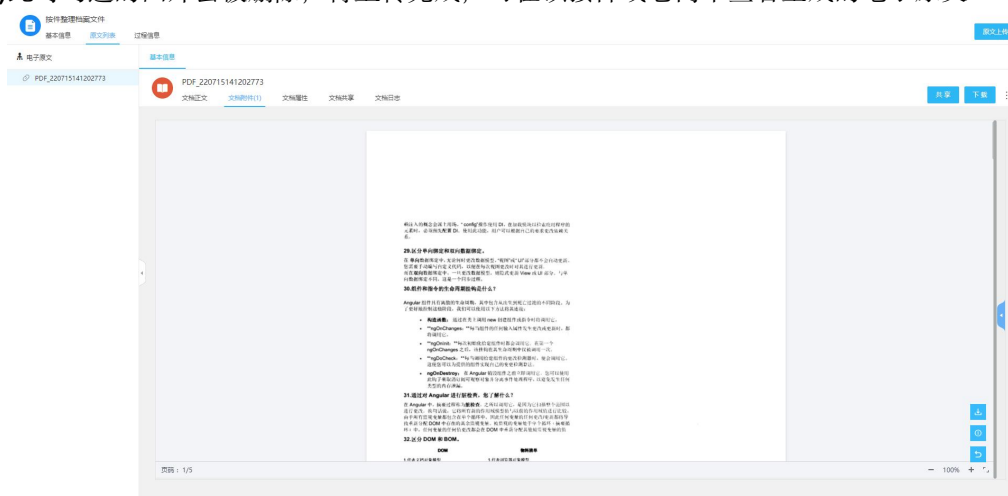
按件整理档案文件

基本信息 原文列表 过程信息

原文上传

电子原文

PDF_220715141202773

基本信息

PDF_220715141202773

文档正文 文档附件(1) 文档属性 文档共享 文档日志

共享 下载

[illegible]

29.区分单向绑定和双向数据绑定。

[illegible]

30.组件和指令的生命周期挂钩是什么？

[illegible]

31.通过对 Angular 进行脏检查，您了解什么？

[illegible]

32.区分 DOM 和 BOM。

DOM

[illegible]

页码：1/5

100%